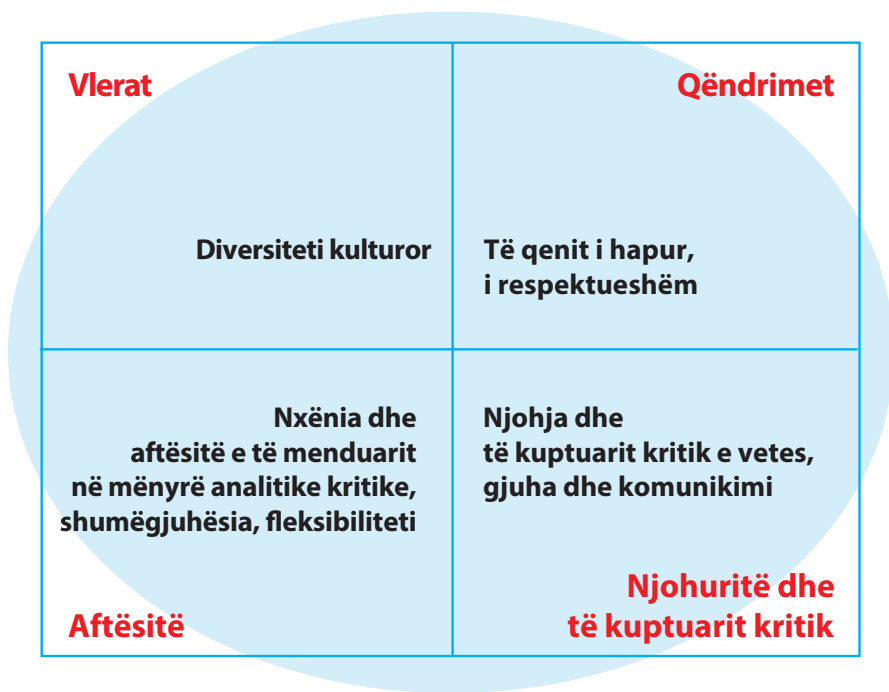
| Vlerat<br><br>Diversiteti kulturor | Qëndrimet<br><br>Të qenit i hapur, i respektueshëm |
|---|---|
| Nxënia dhe aftësitë e të menduarit në mënyrë analitike kritike, shumëgjuhësia, fleksibiliteti<br><br>Aftësitë | Njohja dhe të kuptuarit kritik e vetes, gjuha dhe komunikimi<br><br>Njohuritë dhe të kuptuarit kritik |